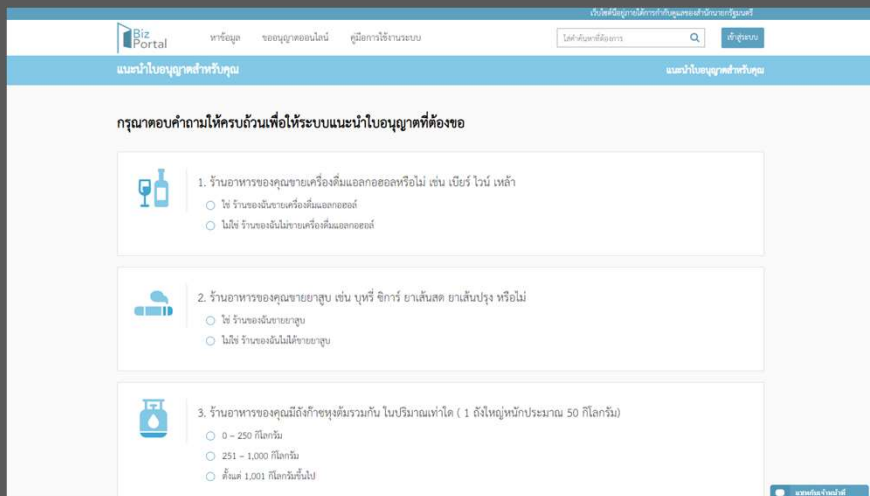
เว็บไซต์นี้อยู่ภายใต้การกำกับดูแลของสำนักนายกรัฐมนตรี

Biz Portal

หาข้อมูล

ขออนุญาตออนไลน์

คู่มือการใช้งานระบบ

ใส่คำค้นหาที่ต้องการ

เข้าสู่ระบบ

แนะนำใบอนุญาตสำหรับคุณ

แนะนำใบอนุญาตสำหรับคุณ

กรุณาตอบคำถามให้ครบถ้วนเพื่อให้ระบบแนะนำใบอนุญาตที่ต้องขอ

1. ร้านอาหารของคุณขายเครื่องดื่มแอลกอฮอลหรือไม่ เช่น เบียร์ ไวน์ เหล้า

ใช่ ร้านของฉันขายเครื่องดื่มแอลกอฮอล์

ไม่ใช่ ร้านของฉันไม่ขายเครื่องดื่มแอลกอฮอล์

2. ร้านอาหารของคุณขายยาสูบ เช่น บุหรี่ ซิการ์ ยาเส้นสด ยาเส้นปรุง หรือไม่

ใช่ ร้านของฉันขายยาสูบ

ไม่ใช่ ร้านของฉันไม่ได้ขายยาสูบ

3. ร้านอาหารของคุณมีถังก๊าซหุงต้มรวมกัน ในปริมาณเท่าใด ( 1 ถังใหญ่หนักประมาณ 50 กิโลกรัม)

0 – 250 กิโลกรัม

251 – 1,000 กิโลกรัม

ตั้งแต่ 1,001 กิโลกรัมขึ้นไป

แชทกับเจ้าหน้าที่